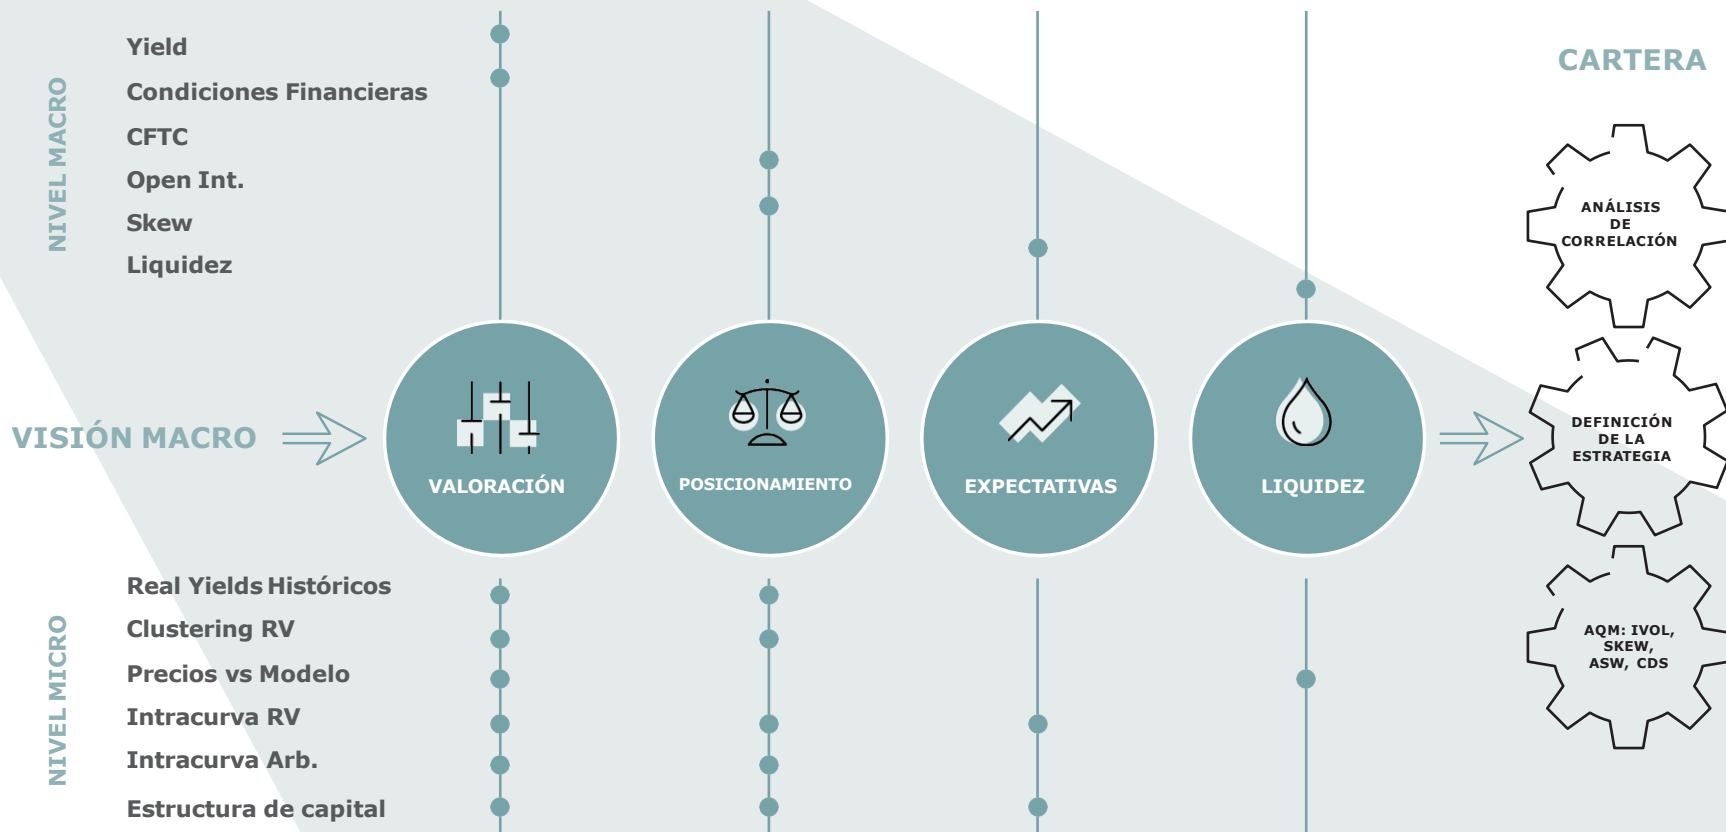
NIVEL MACRO

Yield
Condiciones Financieras
CFTC
Open Int.
Skew
Liquidez

CARTERA

VISIÓN MACRO

VALORACIÓN

POSICIONAMIENTO

EXPECTATIVAS

LIQUIDEZ

ANÁLISIS DE CORRELACIÓN

DEFINICIÓN DE LA ESTRATEGIA

AQM: IVOL, SKEW, ASW, CDS

NIVEL MICRO

Real Yields Históricos
Clustering RV
Precios vs Modelo
Intracurva RV
Intracurva Arb.
Estructura de capital